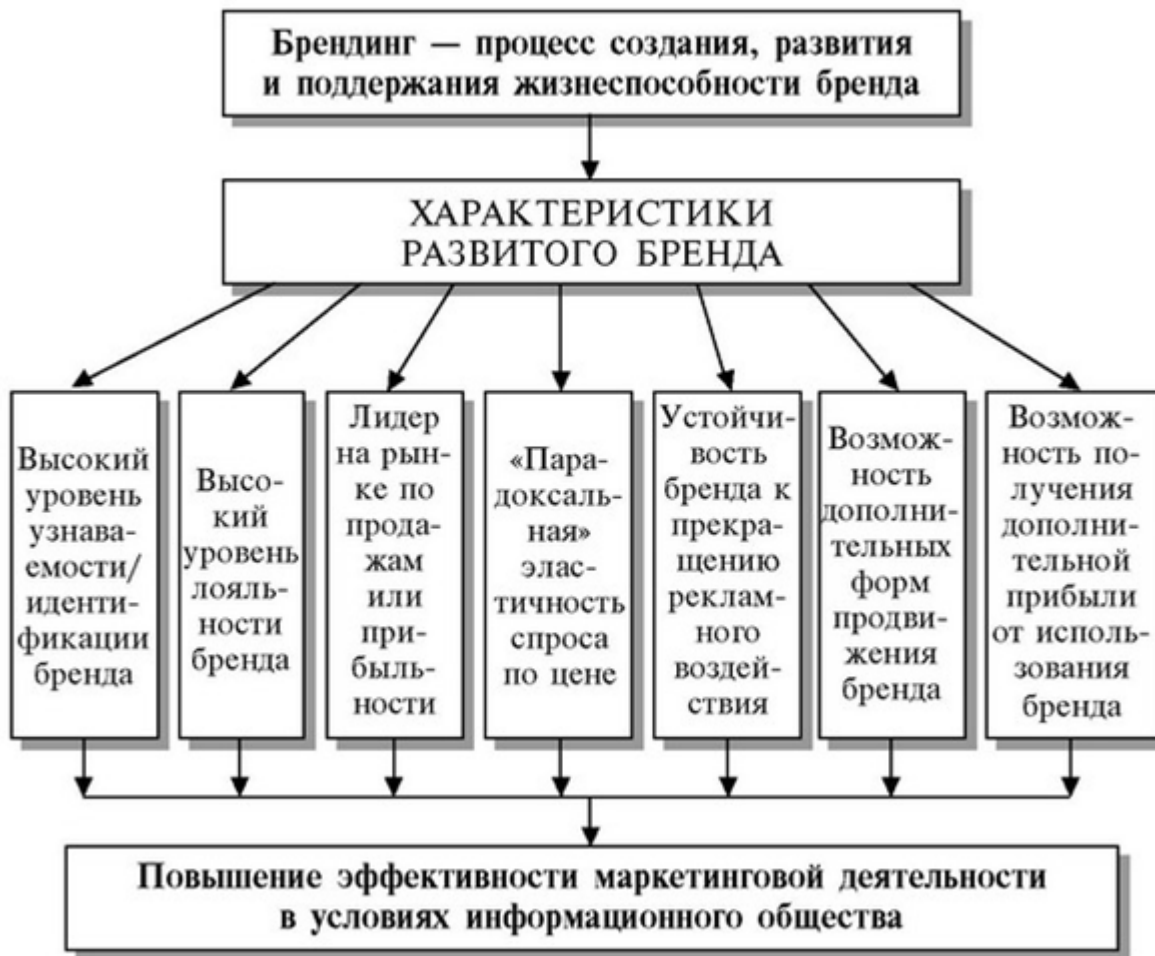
Брендинг — процесс создания, развития и поддержания жизнеспособности бренда

ХАРАКТЕРИСТИКИ РАЗВИТОГО БРЕНДА

Высокий уровень узнаваемости/идентификации бренда

Высокий уровень лояльности бренда

Лидер на рынке по продажам или прибыльности

«Парадоксальная» эластичность спроса по цене

Устойчивость бренда к прекращению рекламного воздействия

Возможность дополнительных форм продвижения бренда

Возможность получения дополнительной прибыли от использования бренда

Повышение эффективности маркетинговой деятельности в условиях информационного общества